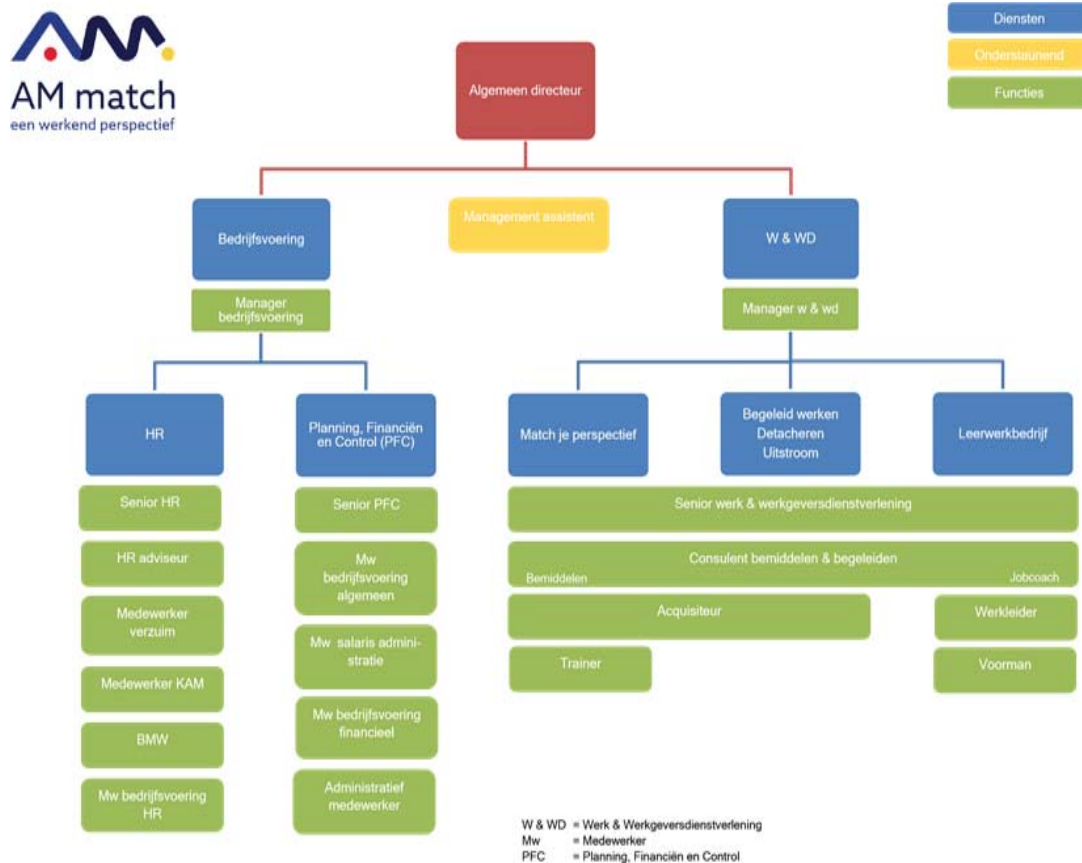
AM match
een werkend perspectief

Diensten
Ondersteunend
Functies

Algemeen directeur

Bedrijfsvoering

Management assistent

W & WD

Manager bedrijfsvoering

Manager w & wd

HR

Planning, Financiën en Control (PFC)

Match je perspectief

Begeleid werken Detacheren Uitstroom

Leerwerkbedrijf

Senior HR

HR adviseur

Medewerker verzuim

Medewerker KAM

BMW

Mw bedrijfsvoering HR

Senior PFC

Mw bedrijfsvoering algemeen

Mw salaris administratie

Mw bedrijfsvoering financieel

Administratief medewerker

Senior werk & werkgeversdienstverlening

Consulent bemiddelen & begeleiden

Bemiddelen

Jobcoach

Acquisiteur

Werkleider

Trainer

Voorman

W & WD = Werk & Werkgeversdienstverlening
Mw = Medewerker
PFC = Planning, Financiën en Control